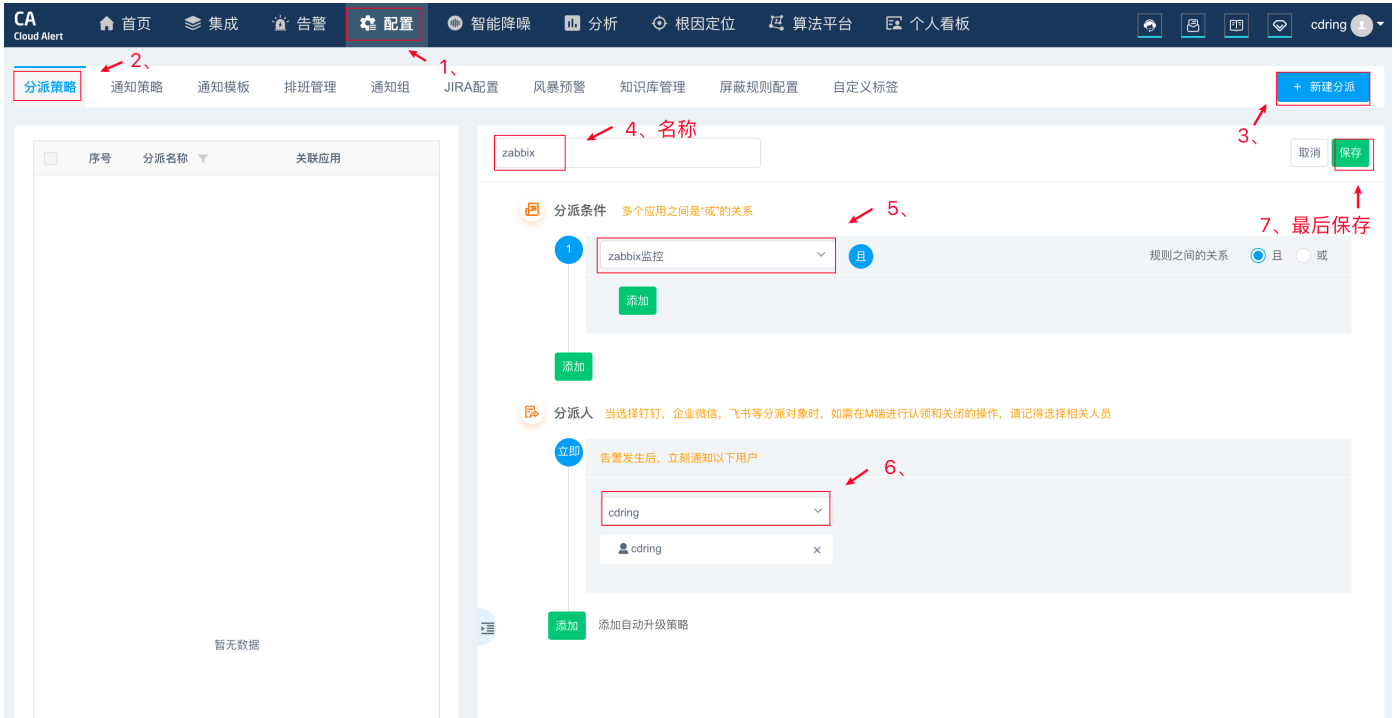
CA
Cloud Alert

首页 集成 告警 配置 智能降噪 分析 根因定位 算法平台 个人看板 cdring

1、

2、

分派策略 通知策略 通知模板 排班管理 通知组 JIRA配置 风暴预警 知识库管理 屏蔽规则配置 自定义标签

+ 新建分派

3、

| 序号 | 分派名称 | 关联应用 |
|---|---|---|

暂无数据

zabbix

4、名称

取消 保存

7、最后保存

分派条件 多个应用之间是"或"的关系

5、

1

zabbix监控

且

规则之间的关系 且 或

添加

添加

分派人 当选择钉钉，企业微信，飞书等分派对象时，如需在M端进行认领和关闭的操作，请记得选择相关人员

立即

告警发生后，立刻通知以下用户

6、

cdring

cdring ×

添加 添加自动升级策略